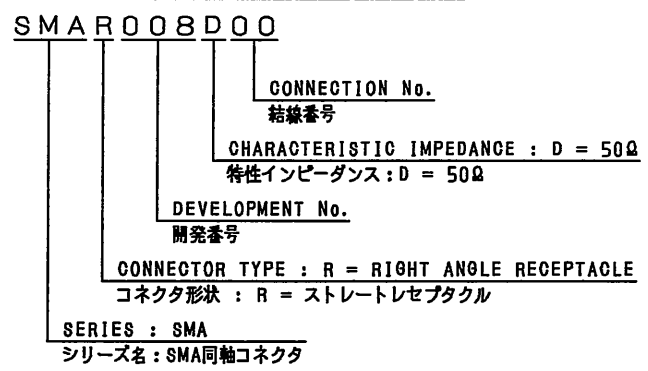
SMAR008D00

CONNECTION No.
結線番号

CHARACTERISTIC IMPEDANCE : D = 50Ω
特性インピーダンス：D = 50Ω

DEVELOPMENT No.
開発番号

CONNECTOR TYPE : R = RIGHT ANGLE RECEPTACLE
コネクタ形状 : R = ストレートレセプタクル

SERIES : SMA
シリーズ名：SMA同軸コネクタ